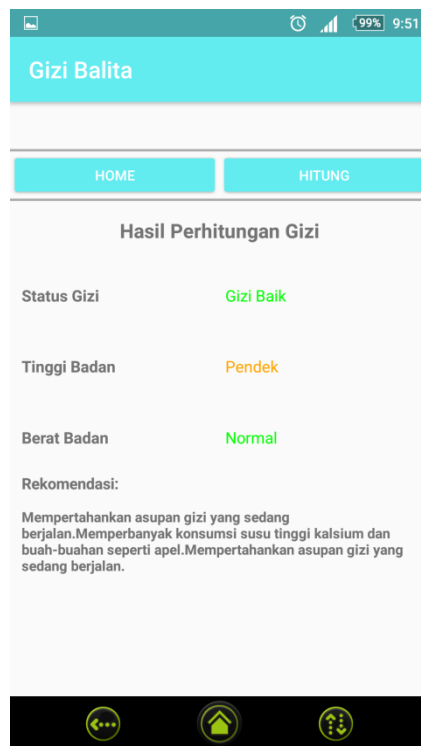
99% 9:51

Gizi Balita

HOME HITUNG

Hasil Perhitungan Gizi

Status Gizi Gizi Baik

Tinggi Badan Pendek

Berat Badan Normal

Rekomendasi:

Mempertahankan asupan gizi yang sedang berjalan.Memperbanyak konsumsi susu tinggi kalsium dan buah-buahan seperti apel.Mempertahankan asupan gizi yang sedang berjalan.